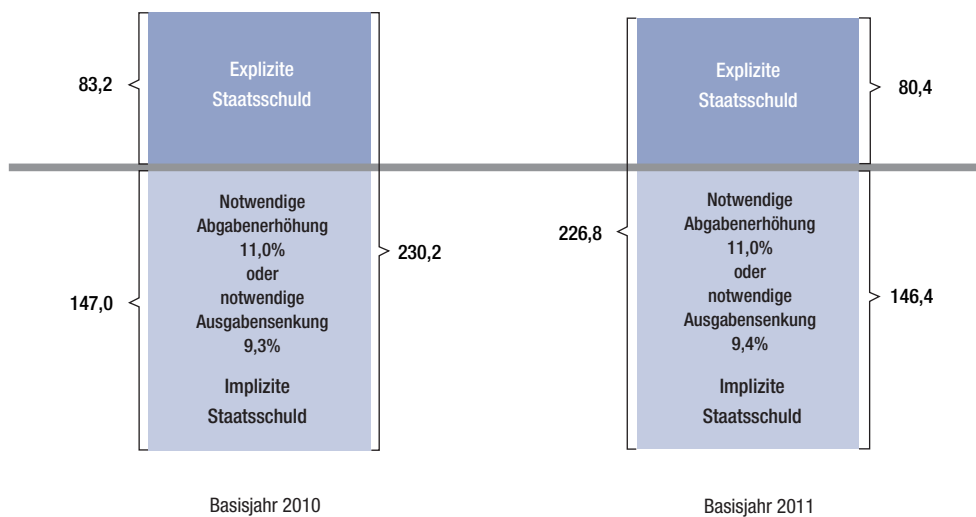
83,2

Explizite Staatsschuld

230,2

147,0

Notwendige Abgabenerhöhung 11,0% oder notwendige Ausgabensenkung 9,3%

Implizite Staatsschuld

Basisjahr 2010

Explizite Staatsschuld

80,4

226,8

Notwendige Abgabenerhöhung 11,0% oder notwendige Ausgabensenkung 9,4%

146,4

Implizite Staatsschuld

Basisjahr 2011